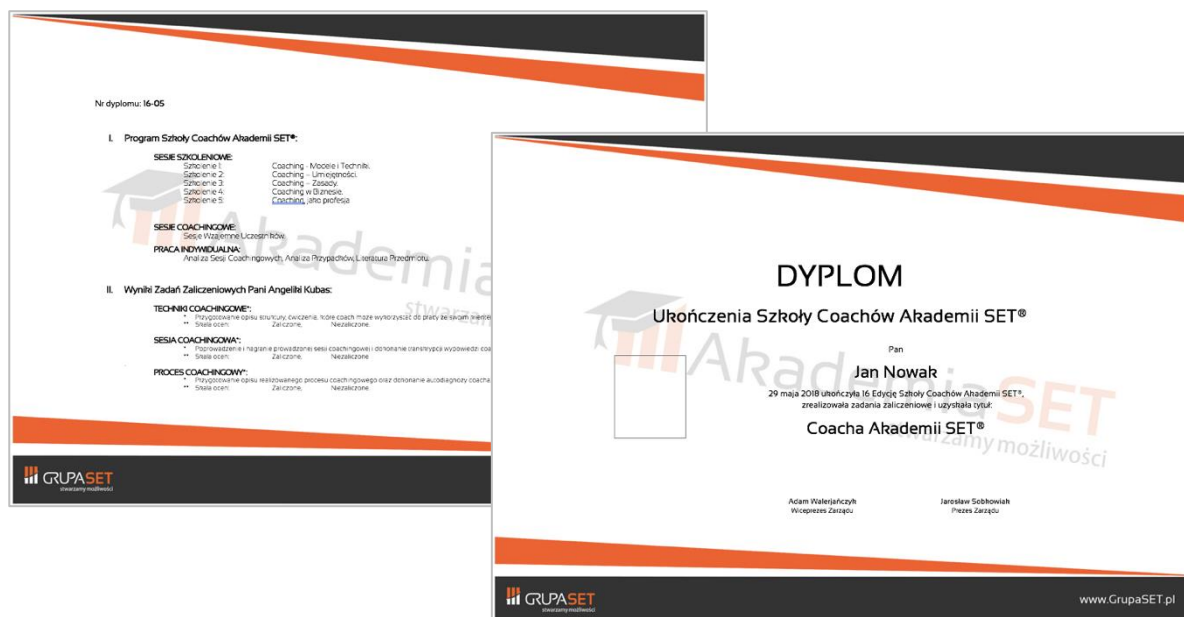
Nr dyplomu: 16-05

I. Program Szkoły Coachów Akademii SET®:

SESJE SZKOLENIOWE:
Szkolenie 1: Coaching - Modele i Techniki.
Szkolenie 2: Coaching – Umiejętności.
Szkolenie 3: Coaching – Zasady.
Szkolenie 4: Coaching w Biznesie.
Szkolenie 5: Coaching jako profesja

SESJE COACHINGOWE:
Sesje Wzajemne Uczestników.

PRACA INDYWIDUALNA:
Analiza Sesji Coachingowych, Analiza Przypadków, Literatura Przedmiotu.

II. Wyniki Zadań Zaliczeniowych Pani Angeliki Kubas:

TECHNIKI COACHINGOWE*:
* Przygotowanie opisu struktury, ćwiczenia, które coach może wykorzystać do pracy ze swoim klient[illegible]
** Skala ocen: Zaliczone. Niezaliczone.

SESJA COACHINGOWA*:
* Poprowadzenie i nagranie prowadzonej sesji coachingowej i dokonanie transkrypcji wypowiedzi coa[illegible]
** Skala ocen: Zaliczone. Niezaliczone.

PROCES COACHINGOWY*:
* Przygotowanie opisu realizowanego procesu coachingowego oraz dokonanie autodiagnozy coacha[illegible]
** Skala ocen: Zaliczone. Niezaliczone.

GRUPASET
stwarzamy możliwości

DYPLOM

Ukończenia Szkoły Coachów Akademii SET®

Pan

Jan Nowak

29 maja 2018 ukończyła 16 Edycję Szkoły Coachów Akademii SET®, zrealizowała zadania zaliczeniowe i uzyskała tytuł:

Coacha Akademii SET®

Akademia SET
stwarzamy możliwości

Adam Walerjańczyk
Wiceprezes Zarządu

Jarosław Sobkowiak
Prezes Zarządu

GRUPASET
stwarzamy możliwości

www.GrupaSET.pl